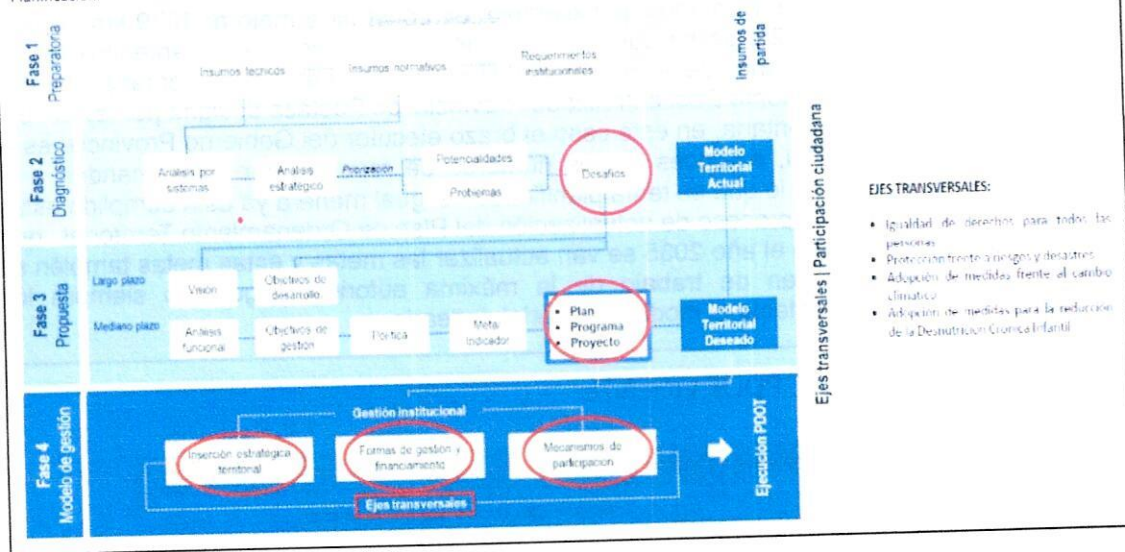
Fase 1 Preparatoria

Insumos tecnicos

Insumos normativos

Requerimientos institucionales

Insumos de partida

Fase 2 Diagnóstico

Analisis por sistemas

Analisis estratégico

Priorización

Potencialidades

Problemas

Desafios

Modelo Territorial Actual

Fase 3 Propuesta

Largo plazo

Vision

Objetivos de desarrollo

Mediano plazo

Analisis funcional

Objetivos de gestion

Politica

Meta Indicador

• Plan
• Programa
• Proyecto

Modelo Territorial Deseado

Fase 4 Modelo de gestión

Gestión institucional

Inserción estrategica territorial

Formas de gestion y financiamiento

Mecanismos de participacion

Ejes transversales

Ejecución PDOT

Ejes transversales | Participación ciudadana

EJES TRANSVERSALES:

• Igualdad de derechos para todas las personas
• Protección frente a riesgos y desastres
• Adopción de medidas frente al cambio climático
• Adopción de medidas para la reducción de la Desnutrición Crónica Infantil